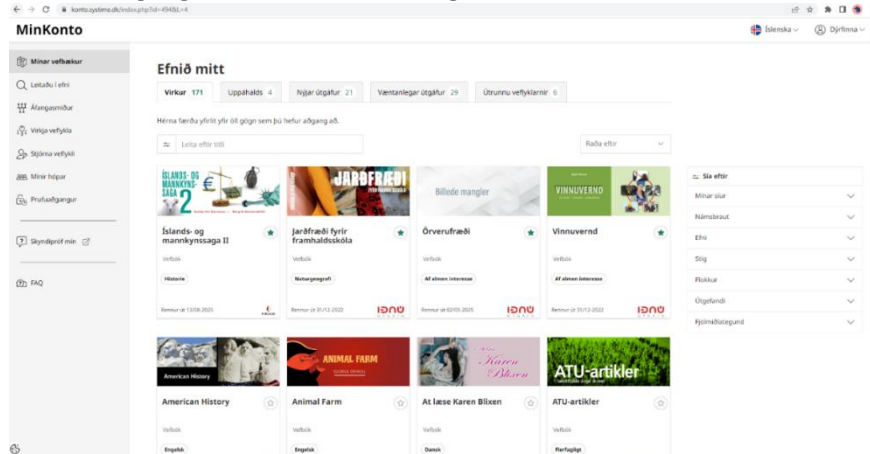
konto.systime.dk/index.php?id=4948&l=4

MinKonto

Íslenska
Djörfinna

Mínar vefbækur
Leitaðu í efni
Áfangasmiður
Velja vefkyla
Stjórna vefkyli
Mínir hópar
Prufuaðgangur
Skyndipróf mín
FAQ

Efnið mitt

Virkar 171
Uppáhalds 4
Nýjar útgáfur 21
Væntanlegar útgáfur 29
Útrunnu vefkyklarnir 6

Hérna færðu yfirlit yfir öll gögn sem þú hefur aðgang að.

Leita eftir titli
Raða eftir

ÍSLANDS- OG MANNKYNSSAGA 2
Íslands- og mannkynssaga II
Vefbók
Historie
Rennur út 13/08-2025

JARÐFRÆÐI
Jarðfræði fyrir framhaldsskóla
Vefbók
Naturgeografi
Rennur út 31/12-2022
IÐNÚ

Billede mangler
Örverufræði
Vefbók
Af almen interesse
Rennur út 02/05-2025
IÐNÚ

VINNUVERND
Vinnuvernd
Vefbók
Af almen interesse
Rennur út 31/12-2022
IÐNÚ

American History
American History
Vefbók
Engelsk

ANIMAL FARM
Animal Farm
Vefbók
Engelsk

Karen Blixen
At læse Karen Blixen
Vefbók
Dansk

ATU-artikler
ATU-artikler
Vefbók
Flerfagligt

Sía eftir
Mínar síur
Námsbraut
Efni
Stig
Flokkur
Útgefandi
Fjölmiðlategund